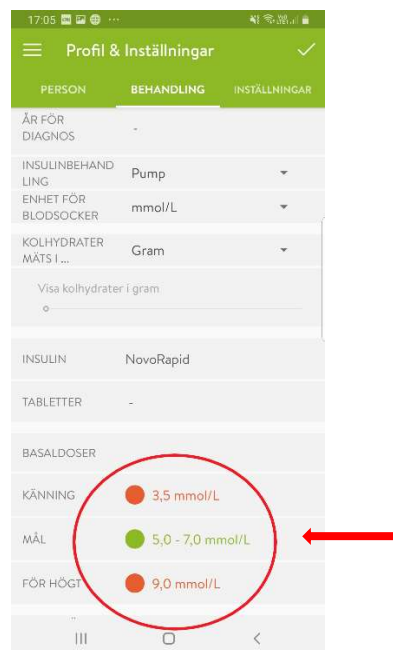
17:05 ···

Profil & Inställningar ✓

PERSON BEHANDLING INSTÄLLNINGAR

ÅR FÖR DIAGNOS -

INSULINBEHANDLING Pump

ENHET FÖR BLODSOCKER mmol/L

KOLHYDRATER MÄTS I ... Gram

Visa kolhydrater i gram

INSULIN NovoRapid

TABLETTER -

BASALDOSER

KÄNNING 3,5 mmol/L

MÅL 5,0 - 7,0 mmol/L

FÖR HÖGT 9,0 mmol/L